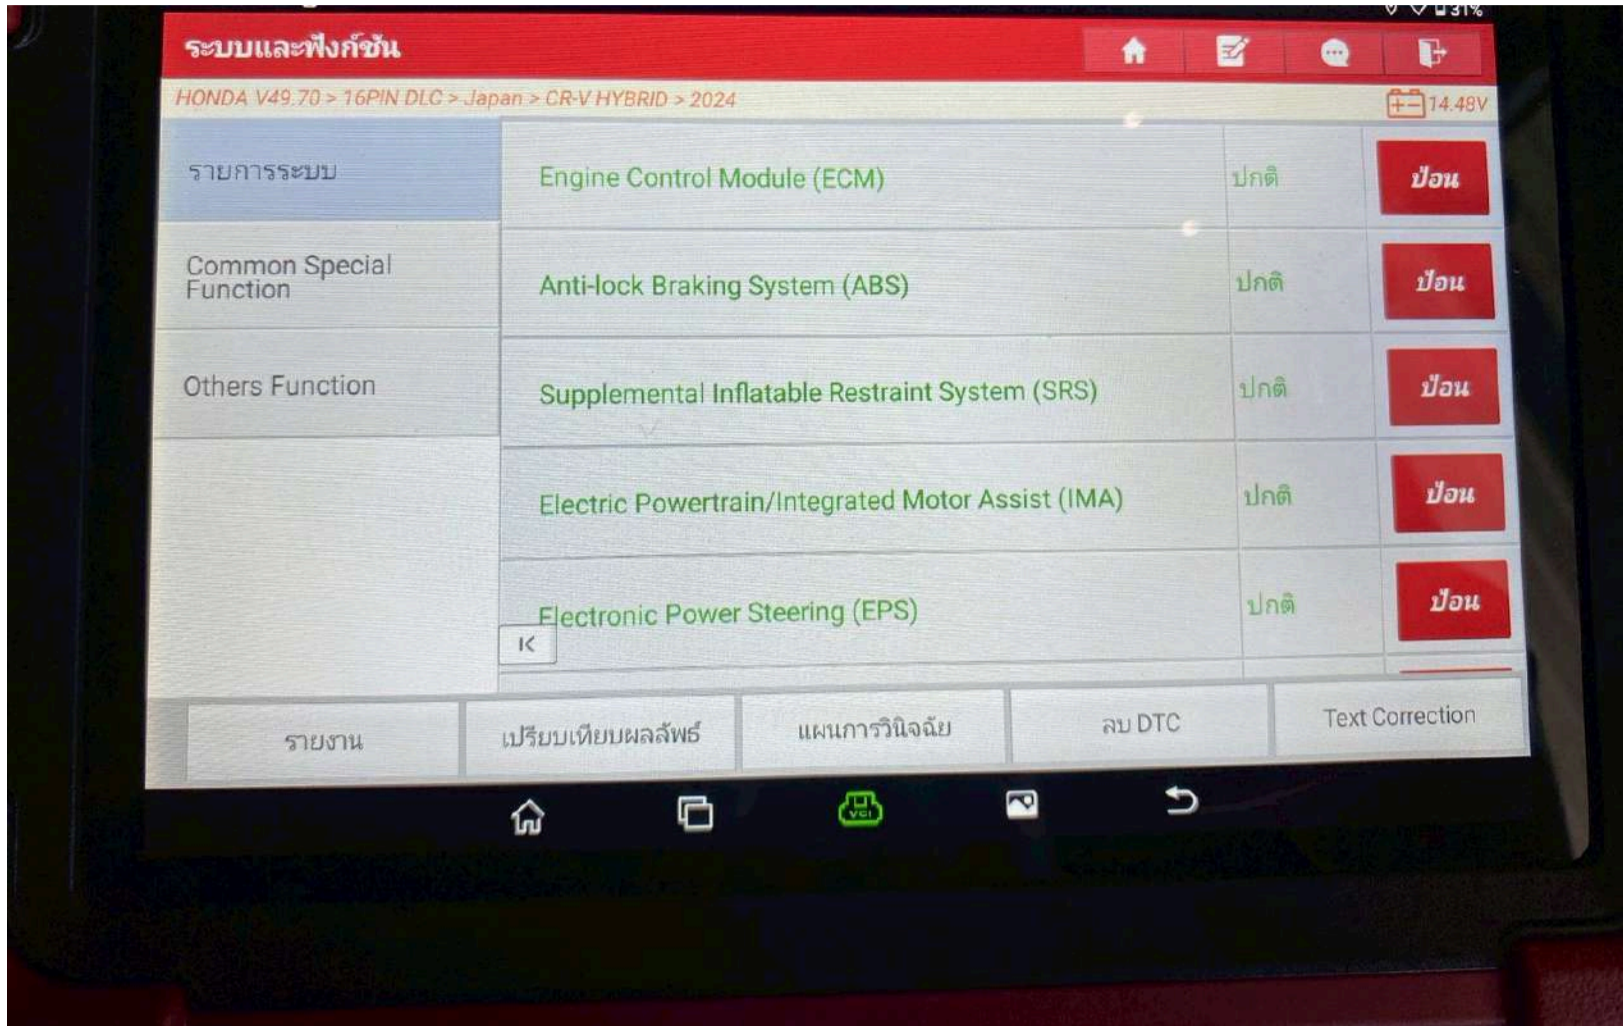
31%

ระบบและฟังก์ชัน

HONDA V49.70 > 16PIN DLC > Japan > CR-V HYBRID > 2024

14.48V

รายการระบบ

Common Special Function

Others Function

| | | |
|---|---|---|
| Engine Control Module (ECM) | ปกติ | ป้อน |
| Anti-lock Braking System (ABS) | ปกติ | ป้อน |
| Supplemental Inflatable Restraint System (SRS) | ปกติ | ป้อน |
| Electric Powertrain/Integrated Motor Assist (IMA) | ปกติ | ป้อน |
| Electronic Power Steering (EPS) | ปกติ | ป้อน |

รายงาน

เปรียบเทียบผลลัพธ์

แผนการวินิจฉัย

ลบ DTC

Text Correction

VCI